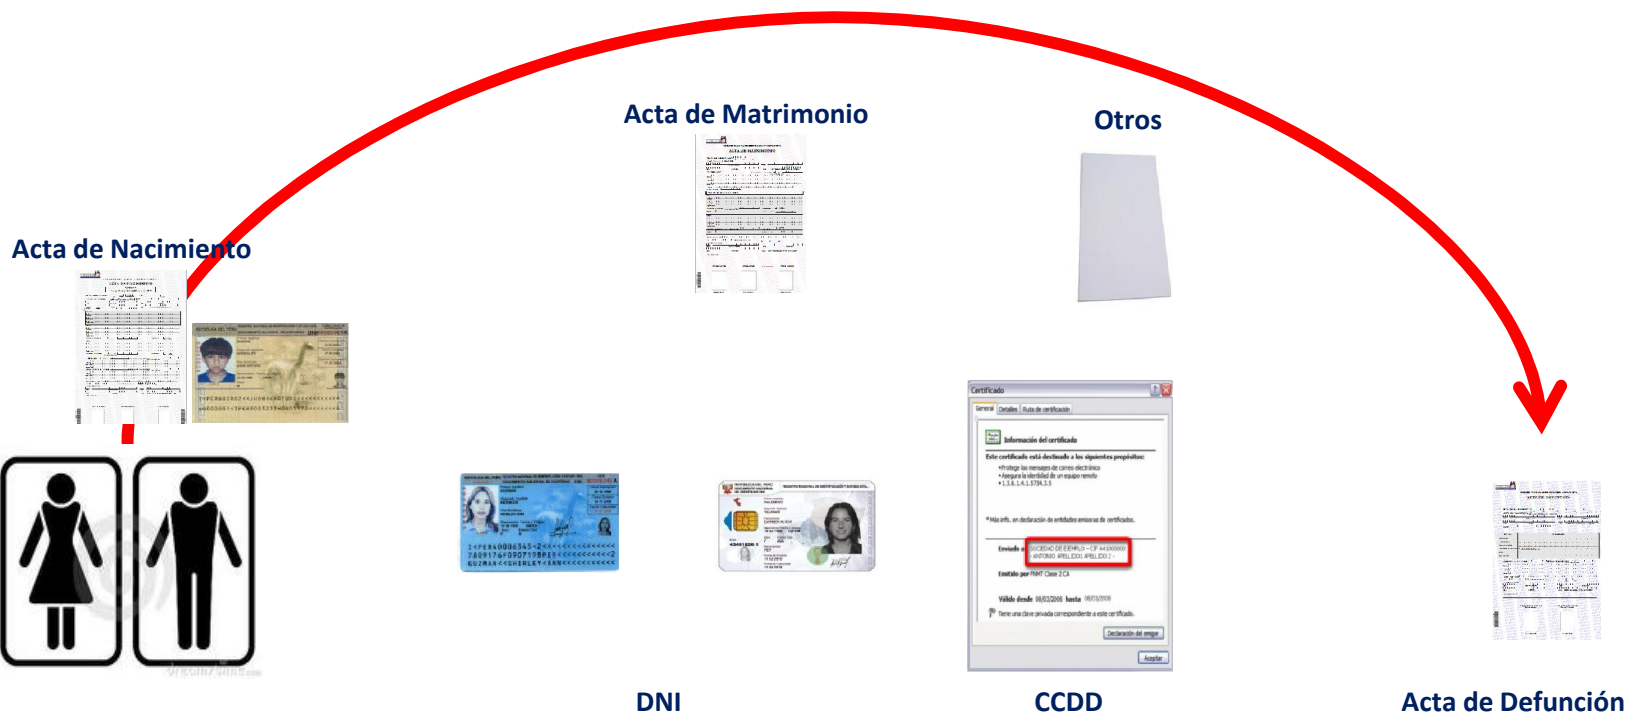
Acta de Matrimonio

Otros

Acta de Nacimiento

Certificado

General | Detalles | Ruta de certificación

Información del certificado

Este certificado está destinado a los siguientes propósitos:

•Protege los mensajes de correo electrónico
•Asegura la identidad de un equipo remoto
•1.3.6.1.4.1.5734.3.5

* Más info. en declaración de entidades emisoras de certificados.

Enviado a: SOCIEDAD DE EJEMPLO - CIF A41000000 - ANTONIO APELLIDO1 APELLIDO2 -

Emitido por: FNMT Clase 2 CA

Válido desde 08/03/2006 hasta 08/03/2008

Tiene una clave privada correspondiente a este certificado.

Declaración del emisor

Aceptar

DNI

CCDD

Acta de Defunción